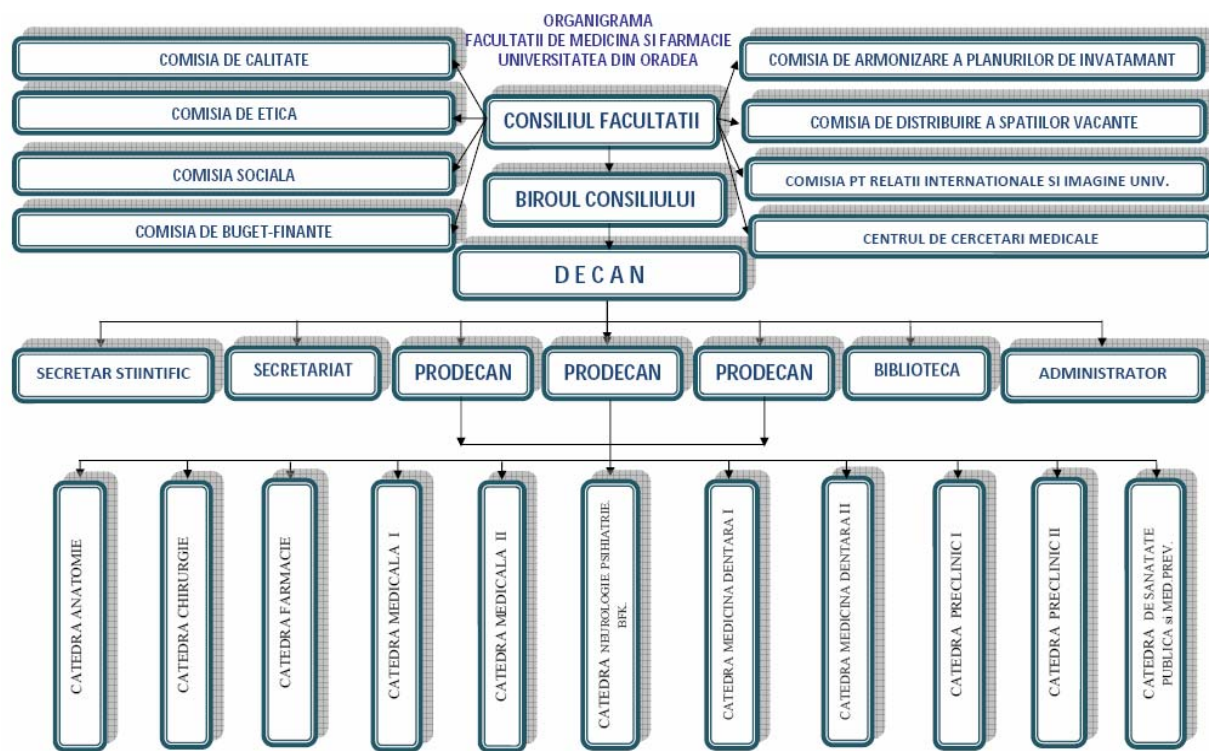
ORGANIGRAMA
FACULTATII DE MEDICINA SI FARMACIE
UNIVERSITATEA DIN ORADEA

COMISIA DE CALITATE

COMISIA DE ETICA

COMISIA SOCIALA

COMISIA DE BUGET-FINANTE

CONSILIUL FACULTATII

BIROUL CONSILIULUI

COMISIA DE ARMONIZARE A PLANURILOR DE INVATAMANT

COMISIA DE DISTRIBUIRE A SPATIILOR VACANTE

COMISIA PT RELATII INTERNATIONALE SI IMAGINE UNIV.

CENTRUL DE CERCETARI MEDICALE

D E C A N

SECRETAR STIINTIFIC

SECRETARIAT

PRODECAN

PRODECAN

PRODECAN

BIBLIOTECA

ADMINISTRATOR

CATEDRA ANATOMIE

CATEDRA CHIRURGIE

CATEDRA FARMACIE

CATEDRA MEDICALA I

CATEDRA MEDICALA II

CATEDRA NEUROLOGIE PSIHIATRIE BFK.

CATEDRA MEDICINA DENTARA I

CATEDRA MEDICINA DENTARA II

CATEDRA PRECLINIC I

CATEDRA PRECLINIC II

CATEDRA DE SANATATE PUBLICA si MED. PREV.